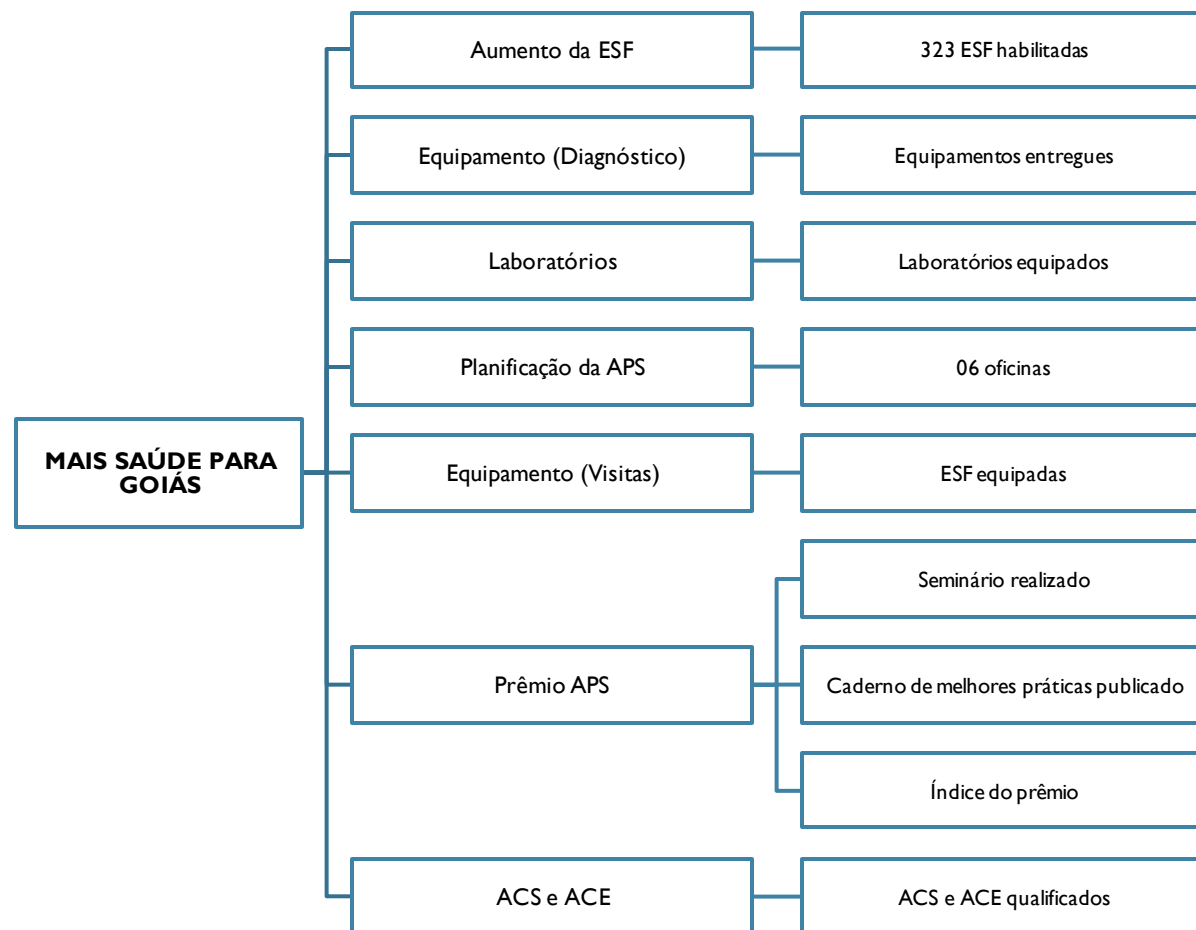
MAIS SAÚDE PARA GOIÁS

Aumento da ESF

323 ESF habilitadas

Equipamento (Diagnóstico)

Equipamentos entregues

Laboratórios

Laboratórios equipados

Planificação da APS

06 oficinas

Equipamento (Visitas)

ESF equipadas

Prêmio APS

Seminário realizado

Caderno de melhores práticas publicado

Índice do prêmio

ACS e ACE

ACS e ACE qualificados